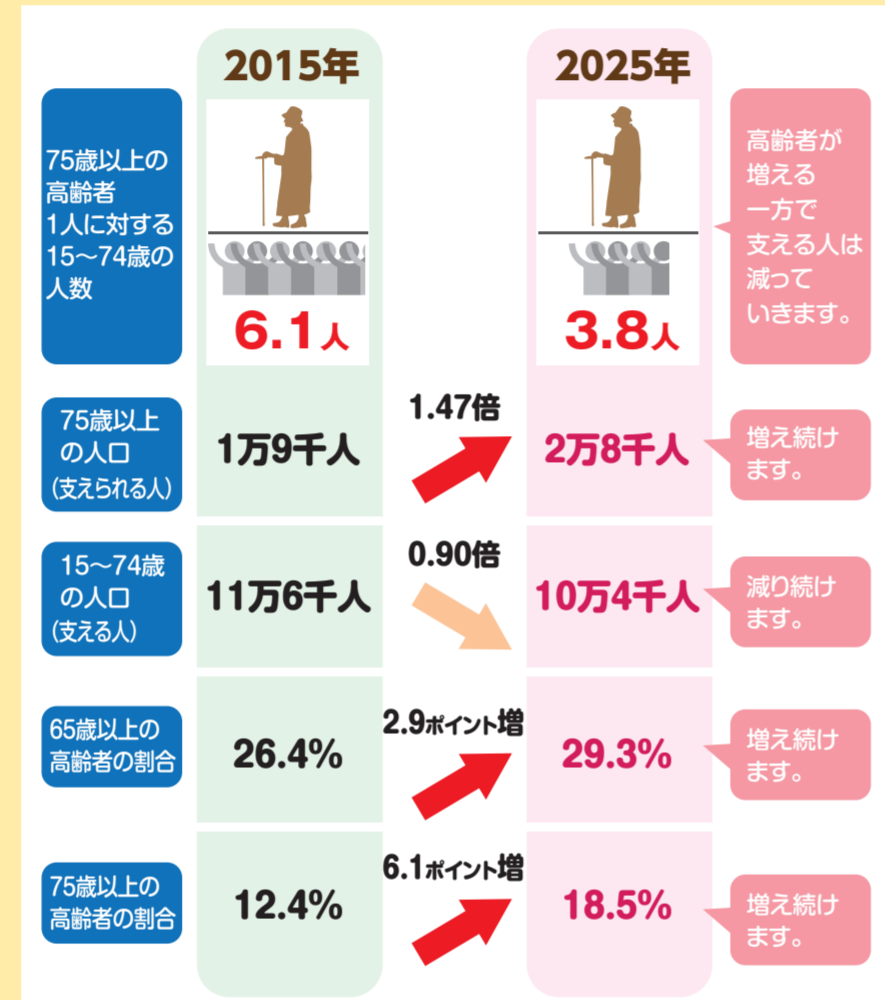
2015年

2025年

75歳以上の高齢者1人に対する15～74歳の人数

6.1人

3.8人

高齢者が増える一方で支える人は減っていきます。

75歳以上の人口（支えられる人）

1万9千人

1.47倍

2万8千人

増え続けます。

15～74歳の人口（支える人）

11万6千人

0.90倍

10万4千人

減り続けます。

65歳以上の高齢者の割合

26.4%

2.9ポイント増

29.3%

増え続けます。

75歳以上の高齢者の割合

12.4%

6.1ポイント増

18.5%

増え続けます。